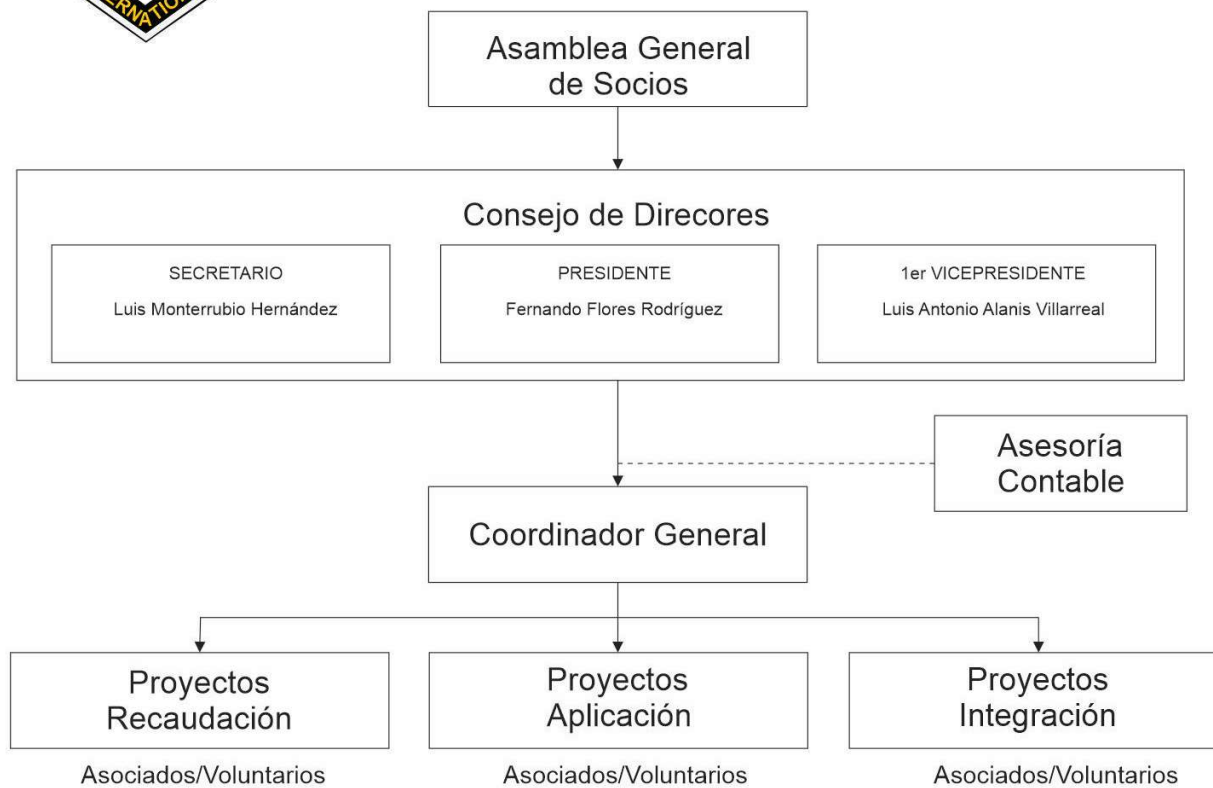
ERNATIO

Asamblea General de Socios

Consejo de Direcores

SECRETARIO
Luis Monterrubio Hernández

PRESIDENTE
Fernando Flores Rodríguez

1er VICEPRESIDENTE
Luis Antonio Alanis Villarreal

Asesoría Contable

Coordinador General

Proyectos Recaudación

Asociados/Voluntarios

Proyectos Aplicación

Asociados/Voluntarios

Proyectos Integración

Asociados/Voluntarios